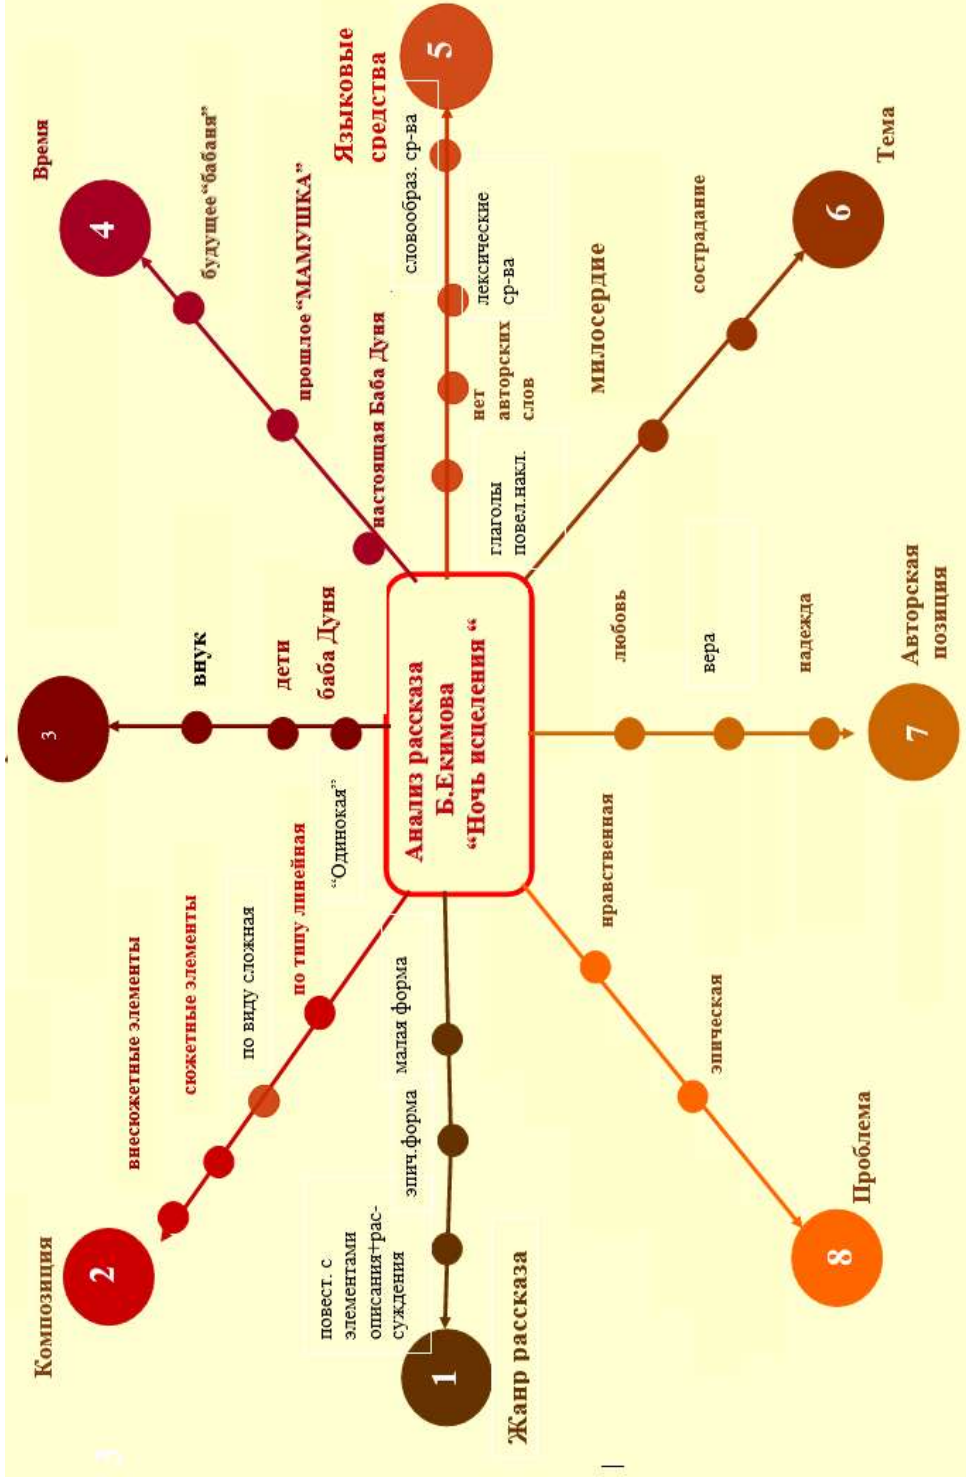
Анализ рассказа
Б.Екимова
"Ночь исцеления "

1
Жанр рассказа
повест. с элементами описания+рассуждения
эпич.форма
малая форма

2
Композиция
внесюжетные элементы
сюжетные элементы
по виду сложная
по типу линейная
"Одинокая"

3
внук
дети
баба Дуня

4
Время
будущее "бабаня"
прошлое "МАМУШКА"
настоящая Баба Дуня

5
Языковые средства
словообраз. ср-ва
лексические ср-ва
нет авторских слов
глаголы повел.накл.

6
Тема
сострадание
милосердие

7
Авторская позиция
любовь
вера
надежда

8
Проблема
нравственная
эпическая